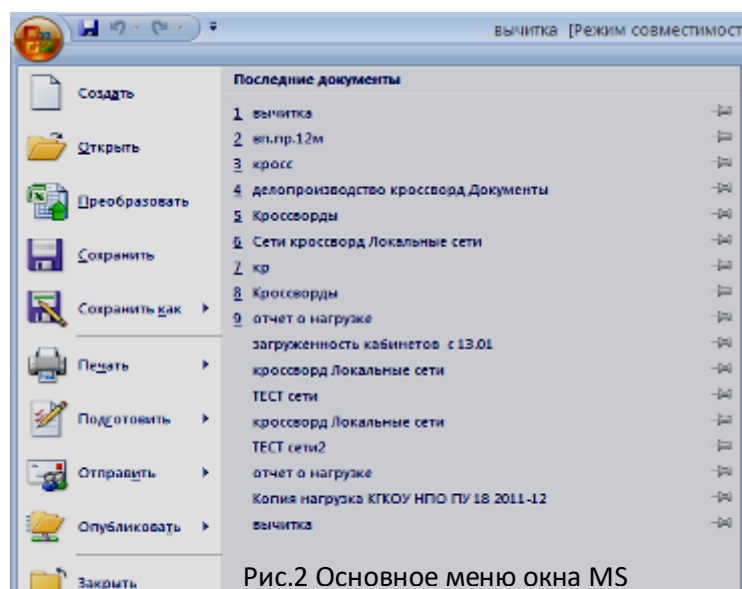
вычитка [Режим совместимост

Создать
Открыть
Преобразовать
Сохранить
Сохранить как
Печать
Подготовить
Отправить
Опубликовать
Закрыть

Последние документы
1 вычитка
2 вп.пр.12м
3 кросс
4 делопроизводство кроссворд Документы
5 Кроссворды
6 Сети кроссворд Локальные сети
7 кр
8 Кроссворды
9 отчет о нагрузке
загруженность кабинетов с 13.01
кроссворд Локальные сети
ТЕСТ сети
кроссворд Локальные сети
ТЕСТ сети2
отчет о нагрузке
Копия нагрузка КГКОУ НПО ПУ 18 2011-12
вычитка

Рис.2 Основное меню окна MS